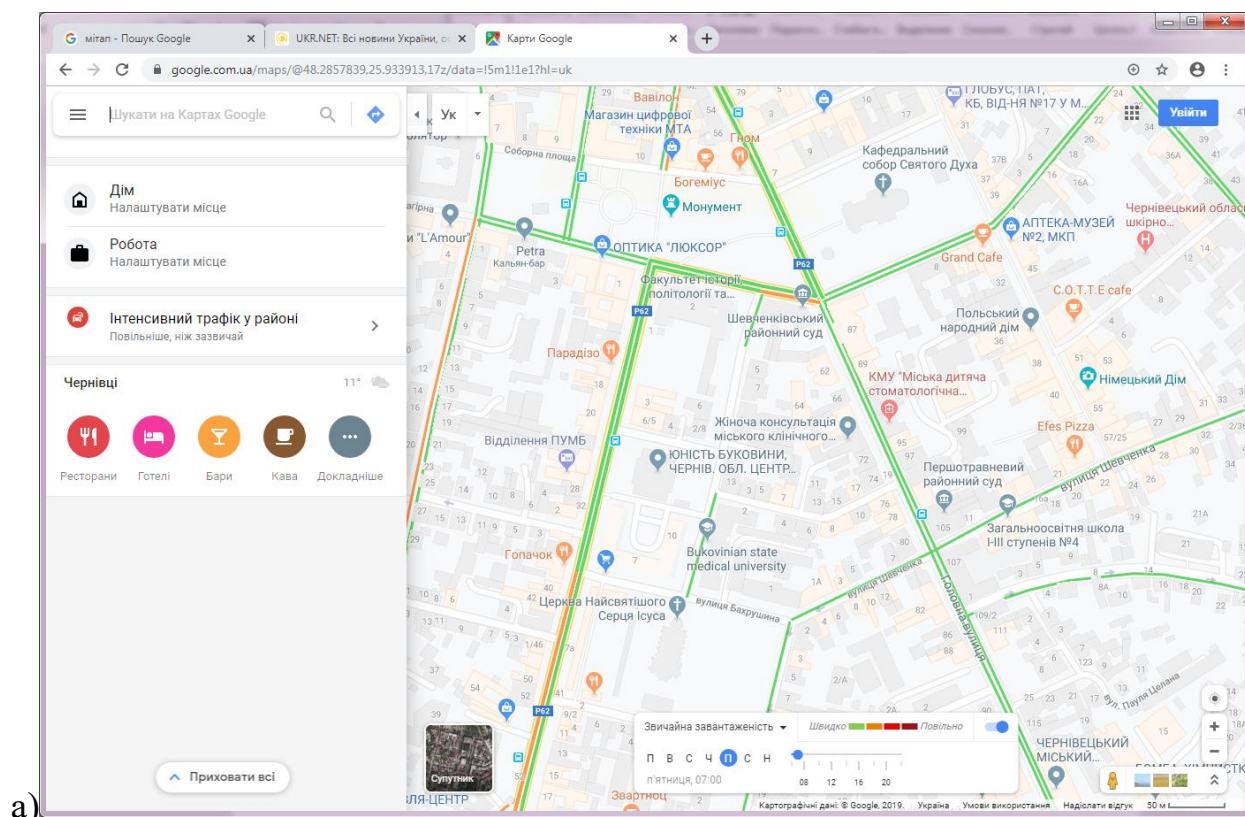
мітап - Пошук Google
UKR.NET: Всі новини України, о
Карти Google
google.com.ua/maps/@48.2857839,25.933913,17z/data=!5m1!1e1?hl=uk

Шукати на Картах Google
Ук
Увійти

Дім
Налаштувати місце
Робота
Налаштувати місце

Інтенсивний трафік у районі
Повільніше, ніж зазвичай

Чернівці
11°
Ресторани
Готелі
Бари
Кава
Докладніше

Приховати всі

Вавілон
Магазин цифрової техніки МТА
Гном
Соборна площа
Богеміус
Монумент
Кафедральний собор Святого Духа
ГЛОБУС, ПАТ, КБ, ВІД-НЯ №17 У М...
АПТЕКА-МУЗЕЙ №2, МКП
Чернівецький обласний шкірно...
"L'Amour"
Petra
Кальян-бар
ОПТИКА "ЛЮКСОР"
P62
Grand Cafe
C.O.T.T.E cafe
Факультет історії, політології та...
Шевченківський районний суд
Польський народний дім
Парадізо
КМУ "Міська дитяча стоматологічна...
Німецький Дім
Жіноча консультація міського клінічного...
Efes Pizza
Відділення ПУМБ
ЮНІСТЬ БУКОВИНИ, ЧЕРНІВ. ОБЛ. ЦЕНТР...
Першотравневий районний суд
вулиця Шевченка
Загальноосвітня школа I-III ступенів №4
Гопачок
Bukovinian state medical university
вулиця Шевченка
Головна вулиця
Церква Найсвятішого Серця Ісуса
вулиця Бахрушина
вул. Пауля Целана
ЧЕРНІВЕЦЬКИЙ МІСЬКИЙ...
Звартноц
ЛЯ-ЦЕНТР
Супутник

Звичайна завантаженість
Швидко
Повільно
П В С Ч П С Н
п'ятниця, 07:00
08 12 16 20
Картографічні дані: © Google, 2019. Україна Умови використання Надіслати відгук 50 м

a)